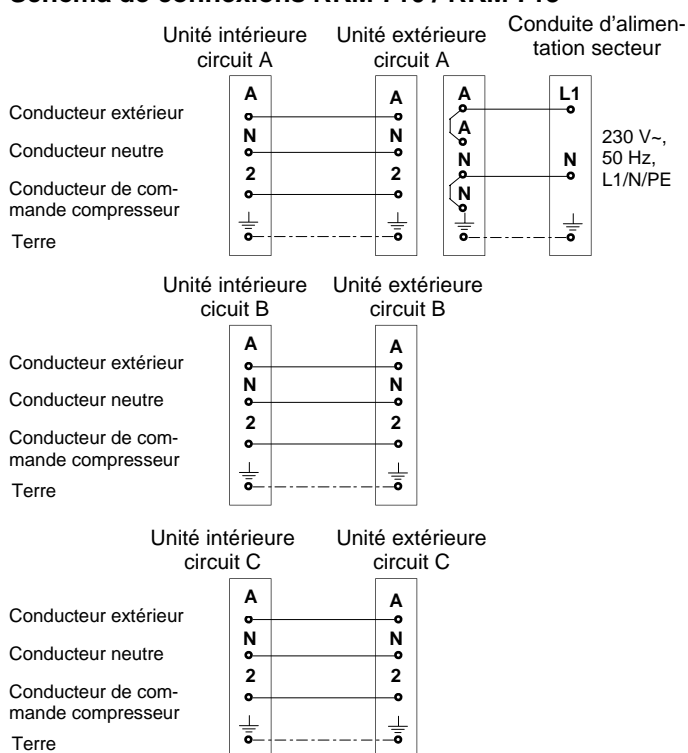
Unité intérieure circuit A

Unité extérieure circuit A

Conduite d'alimentation secteur

Conducteur extérieur

Conducteur neutre

Conducteur de commande compresseur

Terre

A N 2

A N 2

A A N N

L1 N

230 V~, 50 Hz, L1/N/PE

Unité intérieure cicuit B

Unité extérieure circuit B

Conducteur extérieur

Conducteur neutre

Conducteur de commande compresseur

Terre

A N 2

A N 2

Unité intérieure circuit C

Unité extérieure circuit C

Conducteur extérieur

Conducteur neutre

Conducteur de commande compresseur

Terre

A N 2

A N 2